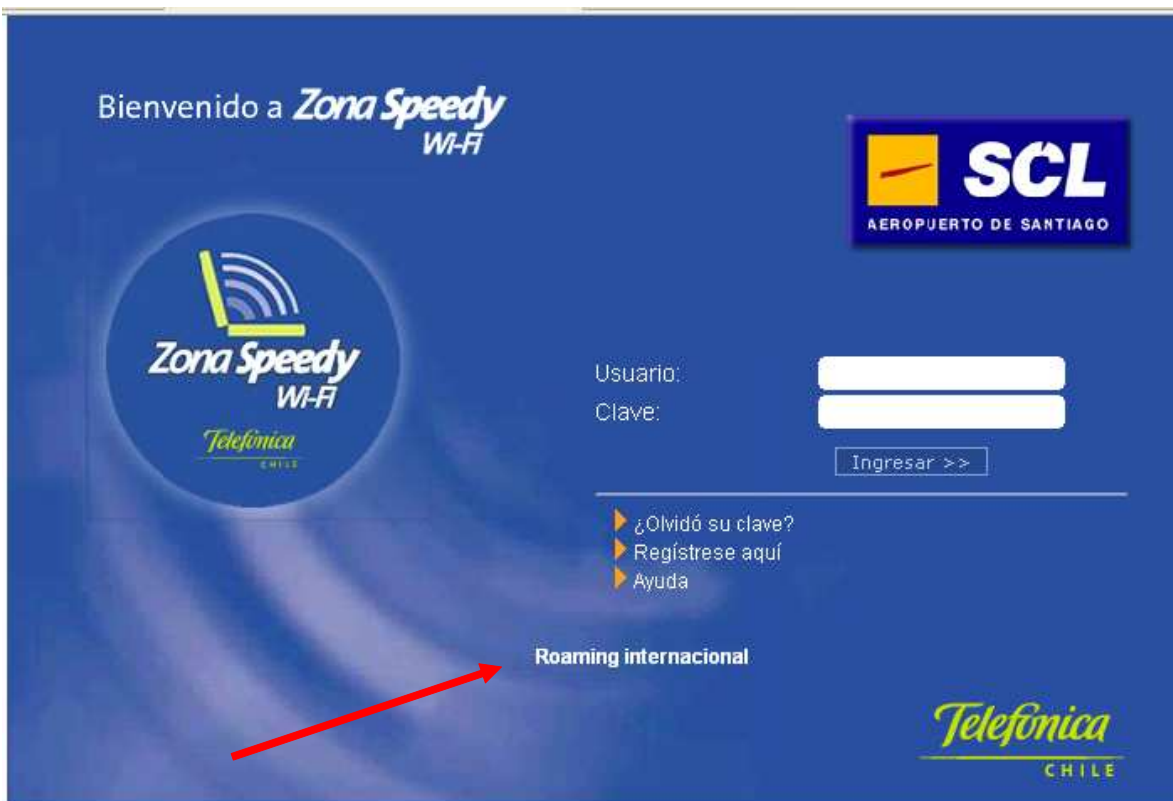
Bienvenido a Zona Speedy Wi-Fi

SCL
AEROPUERTO DE SANTIAGO

Zona Speedy Wi-Fi
Telefónica
CHILE

Usuario:
Clave:
Ingresar >>

¿Olvidó su clave?
Regístrese aquí
Ayuda

Roaming internacional

Telefónica
CHILE